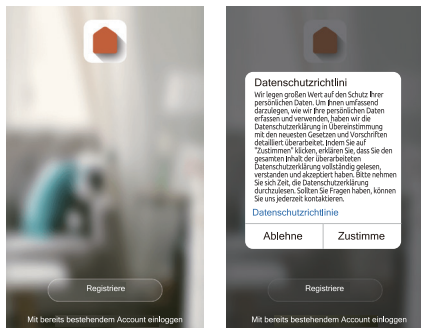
Registriere

Mit bereits bestehendem Account einloggen

Datenschutzrichtlini

Wir legen großen Wert auf den Schutz Ihrer persönlichen Daten. Um Ihnen umfassend darzulegen, wie wir Ihre persönlichen Daten erfassen und verwenden, haben wir die Datenschutzerklärung in Übereinstimmung mit den neuesten Gesetzen und Vorschriften detailliert überarbeitet. Indem Sie auf "Zustimmen" klicken, erklären Sie, dass Sie den gesamten Inhalt der überarbeiteten Datenschutzerklärung vollständig gelesen, verstanden und akzeptiert haben. Bitte nehmen Sie sich Zeit, die Datenschutzerklärung durchzulesen. Sollten Sie Fragen haben, können Sie uns jederzeit kontaktieren.

Datenschutzrichtlinie

Ablehne

Zustimme

Registriere

Mit bereits bestehendem Account einloggen